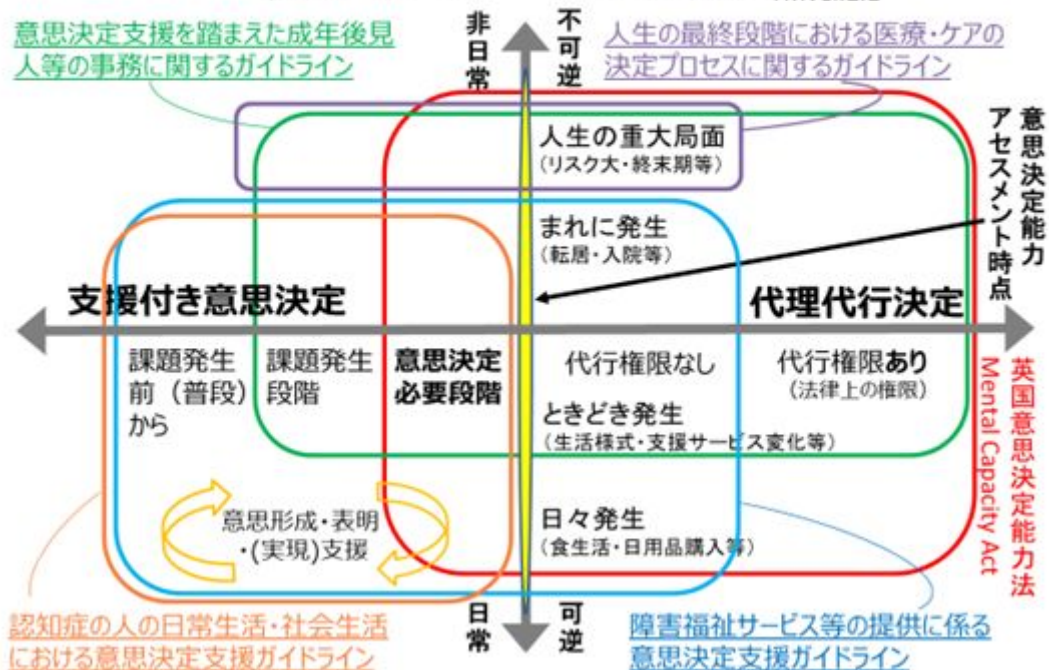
意思決定支援を踏まえた成年後見人等の事務に関するガイドライン

非日常

不可逆

人生の最終段階における医療・ケアの決定プロセスに関するガイドライン

意思決定能力アセスメント時点

人生の重大局面
(リスク大・終末期等)

まれに発生
(転居・入院等)

支援付き意思決定

代理代行決定

課題発生前(普段)から

課題発生段階

意思決定必要段階

代行権限なし

代行権限あり
(法律上の権限)

ときどき発生
(生活様式・支援サービス変化等)

英国意思決定能力法
Mental Capacity Act

意思形成・表明・(実現)支援

日々発生
(食生活・日用品購入等)

日常

可逆

認知症の人の日常生活・社会生活における意思決定支援ガイドライン

障害福祉サービス等の提供に係る意思決定支援ガイドライン